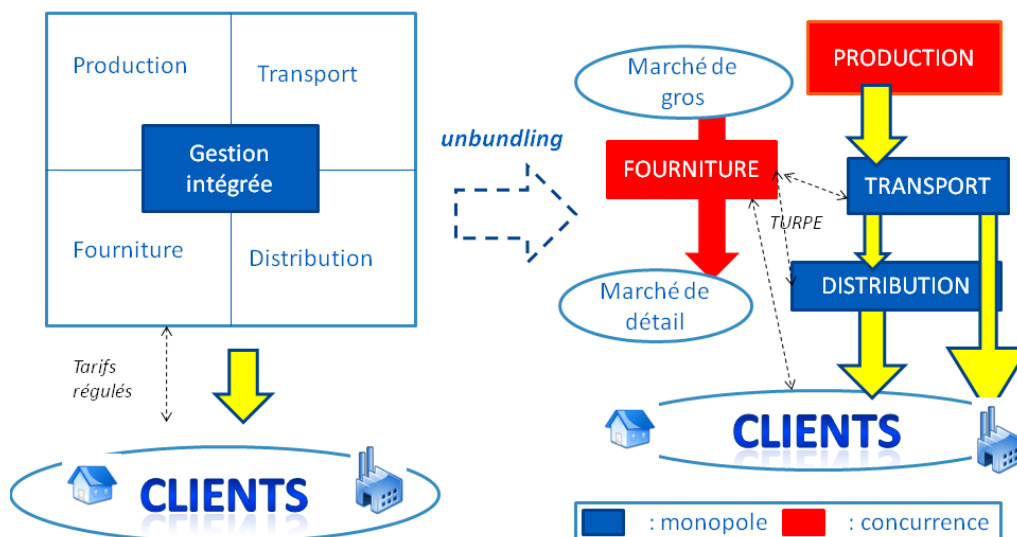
Production

Transport

Gestion intégrée

Fourniture

Distribution

Tarifs régulés

CLIENTS

unbundling

Marché de gros

PRODUCTION

FOURNITURE

TRANSPORT

TURPE

DISTRIBUTION

Marché de détail

CLIENTS

: monopole

: concurrence